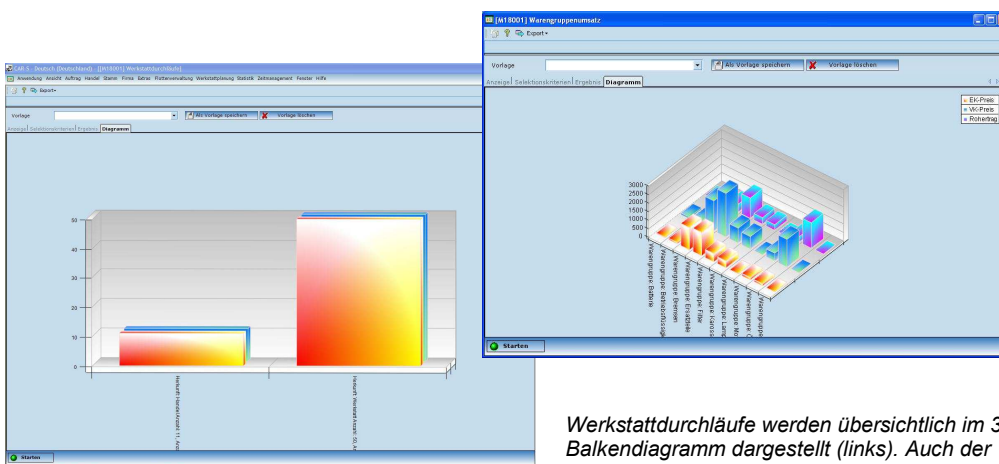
CAR L - Deutsch (Deutschland) - [M18001] Werkstattdurchläufe

Anwendung Ansicht Auftrag Handel Stamm Firma Extras Flottenverwaltung Werkstattplanung Statistik Zeitmanagement Fenster Hilfe

Export

Vorlage

Als Vorlage speichern

Vorlage löschen

Anzeige Selektionskriterien Ergebnis Diagramm

50

40

30

20

10

0

Herkunft Handel/Anzahl 11, An

Herkunft Werkstatt/Anzahl 50, An

Starten

[M18001] Warengruppenumsatz

Export

Vorlage

Als Vorlage speichern

Vorlage löschen

Anzeige Selektionskriterien Ergebnis Diagramm

EK-Preis

VK-Preis

Rohertrag

3000

2500

2000

1500

1000

500

0

Warengruppe Batterie

Warengruppe Betriebsflüssigk

Warengruppe Bremsen

Warengruppe Ersatzteile

Warengruppe Filter

Warengruppe Karosserie

Warengruppe Lampen

Warengruppe Mo

Warengruppe

Warengruppe

Starten

Werkstattdurchläufe werden übersichtlich im 3

Balkendiagramm dargestellt (links). Auch der